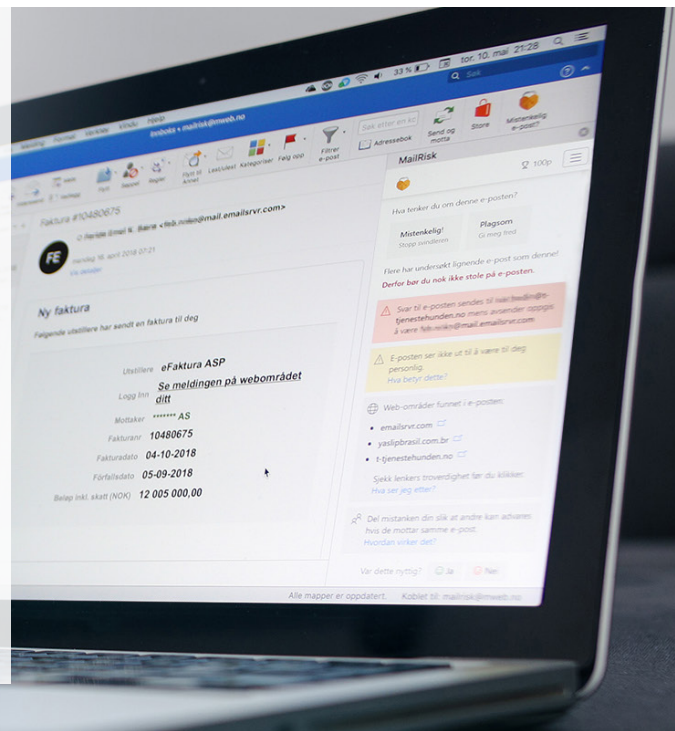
tor. 10. mai 21:28

33 %

Søk

Hjelp

Innboks • mailrisk@mweb.no

Søk etter en kr

Adressebok

Send og motta

Store

Mistenkelig e-post?

Filtrer e-post

Flytt til Arkivet

Les/Ulest

Kategoriser

Følg opp

Faktura #10480675

Feride Emel N. Baird <feb.mikn@mail.emailsrvr.com>

mandag 16. april 2018 07:21

Vis detaljer

FE

Ny faktura

Følgende utstiller har sendt en faktura til deg

| | |
|---|---|
| Utstiller | eFaktura ASP |
| Logg Inn | Se meldingen på webområdet ditt |
| Mottaker | ******* AS |
| Fakturanr | 10480675 |
| Fakturadato | 04-10-2018 |
| Forfallsdato | 05-09-2018 |
| Beløp inkl. skatt (NOK) | 12 005 000,00 |

MailRisk

100p

Hva tenker du om denne e-posten?

Mistenkelig!
Stopp svindlere

Plagsom
Gi meg fred

Flere har undersøkt lignende e-post som denne!
Derfor bør du nok ikke stole på e-posten.

Svar til e-posten sendes til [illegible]@t-tjenestehunden.no mens avsender oppgis å være feb.mikn@mail.emailsrvr.com

E-posten ser ikke ut til å være til deg personlig.
Hva betyr dette?

Web-områder funnet i e-posten:

emailsrvr.com

yaslipbrasil.com.br

t-tjenestehunden.no

Sjekk lenkers troverdighet før du klikker.
Hva ser jeg etter?

Del mistanken din slik at andre kan advares hvis de mottar samme e-post.
Hvordan virker det?

Var dette nyttig?

Ja

Nei

Alle mapper er oppdatert.

Koblet til: mailrisk@mweb.no